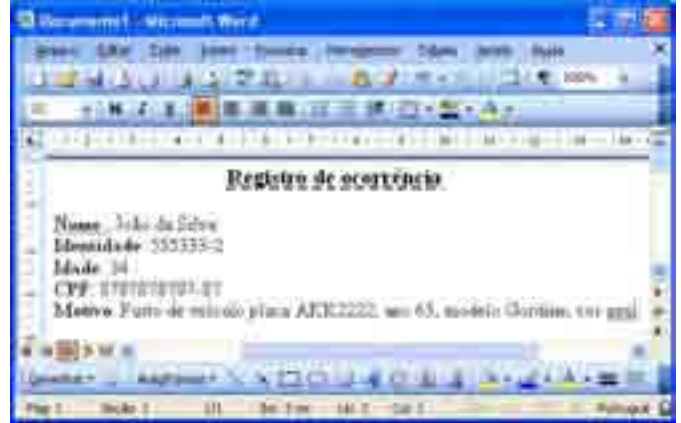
Documento1 - Microsoft Word

Arquivo Editar Exibir Inserir Formatar Ferramentas Tabela Janela Ajuda

100%

Registro de ocorrência

Nome: João da Silva
Identidade: 555333-2
Idade: 34
CPF: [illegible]
Motivo: Furto de veículo placa AKK2222, ano 65, modelo Gordini, cor azul

Desenhar AutoFormas

Pág 1 Seção 1 1/1 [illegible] Lin 5 Col 1 Português